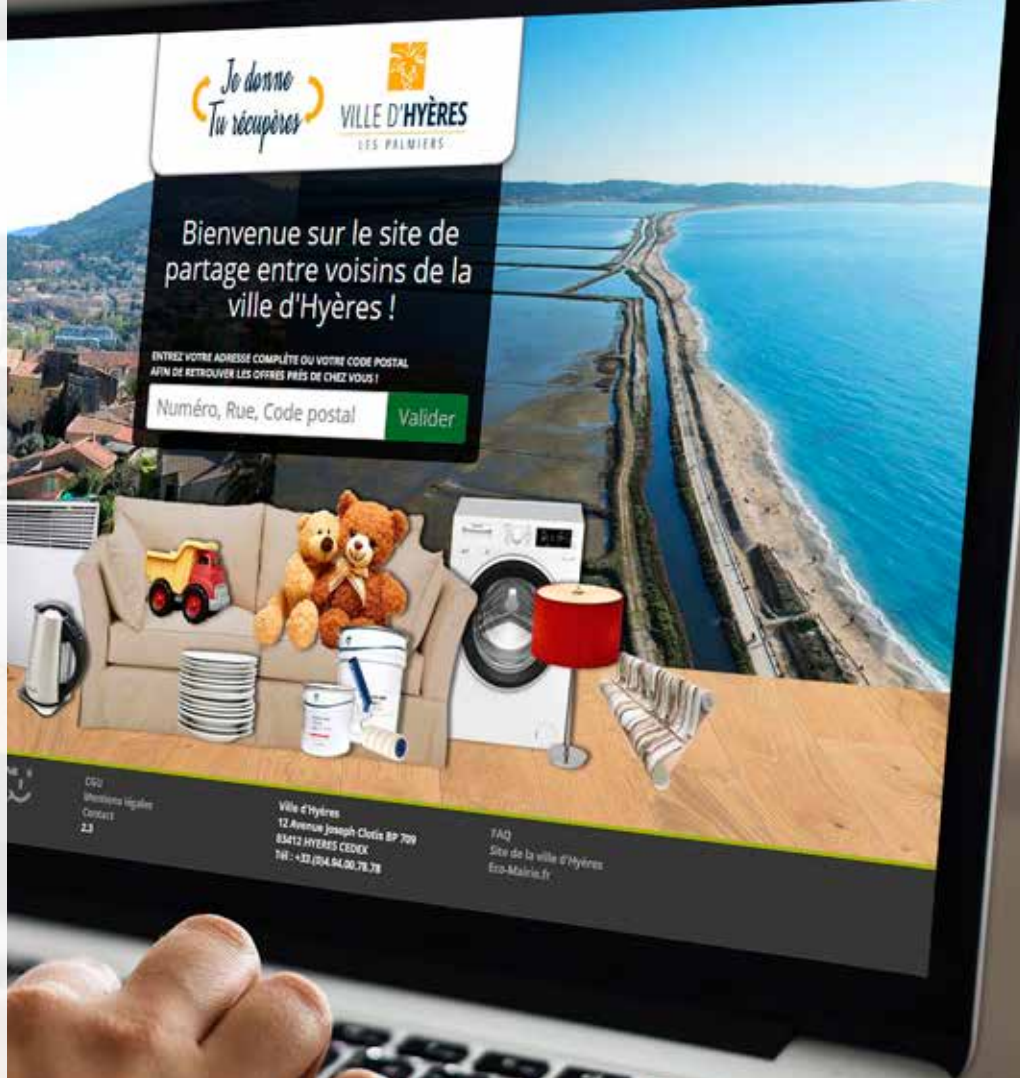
Je donne
Tu récupères

VILLE D'HYÈRES
LES PALMIERS

Bienvenue sur le site de partage entre voisins de la ville d'Hyères !

ENTREZ VOTRE ADRESSE COMPLÈTE OU VOTRE CODE POSTAL AFIN DE RETROUVER LES OFFRES PRÈS DE CHEZ VOUS !

Numéro, Rue, Code postal

Valider

CGU
Mentions légales
Contact
2.3

Ville d'Hyères
12 Avenue Joseph Clotis BP 709
83412 HYERES CEDEX
Tél : +33.(0)4.94.00.78.78

FAQ
Site de la ville d'Hyères
Eco-Mairie.fr